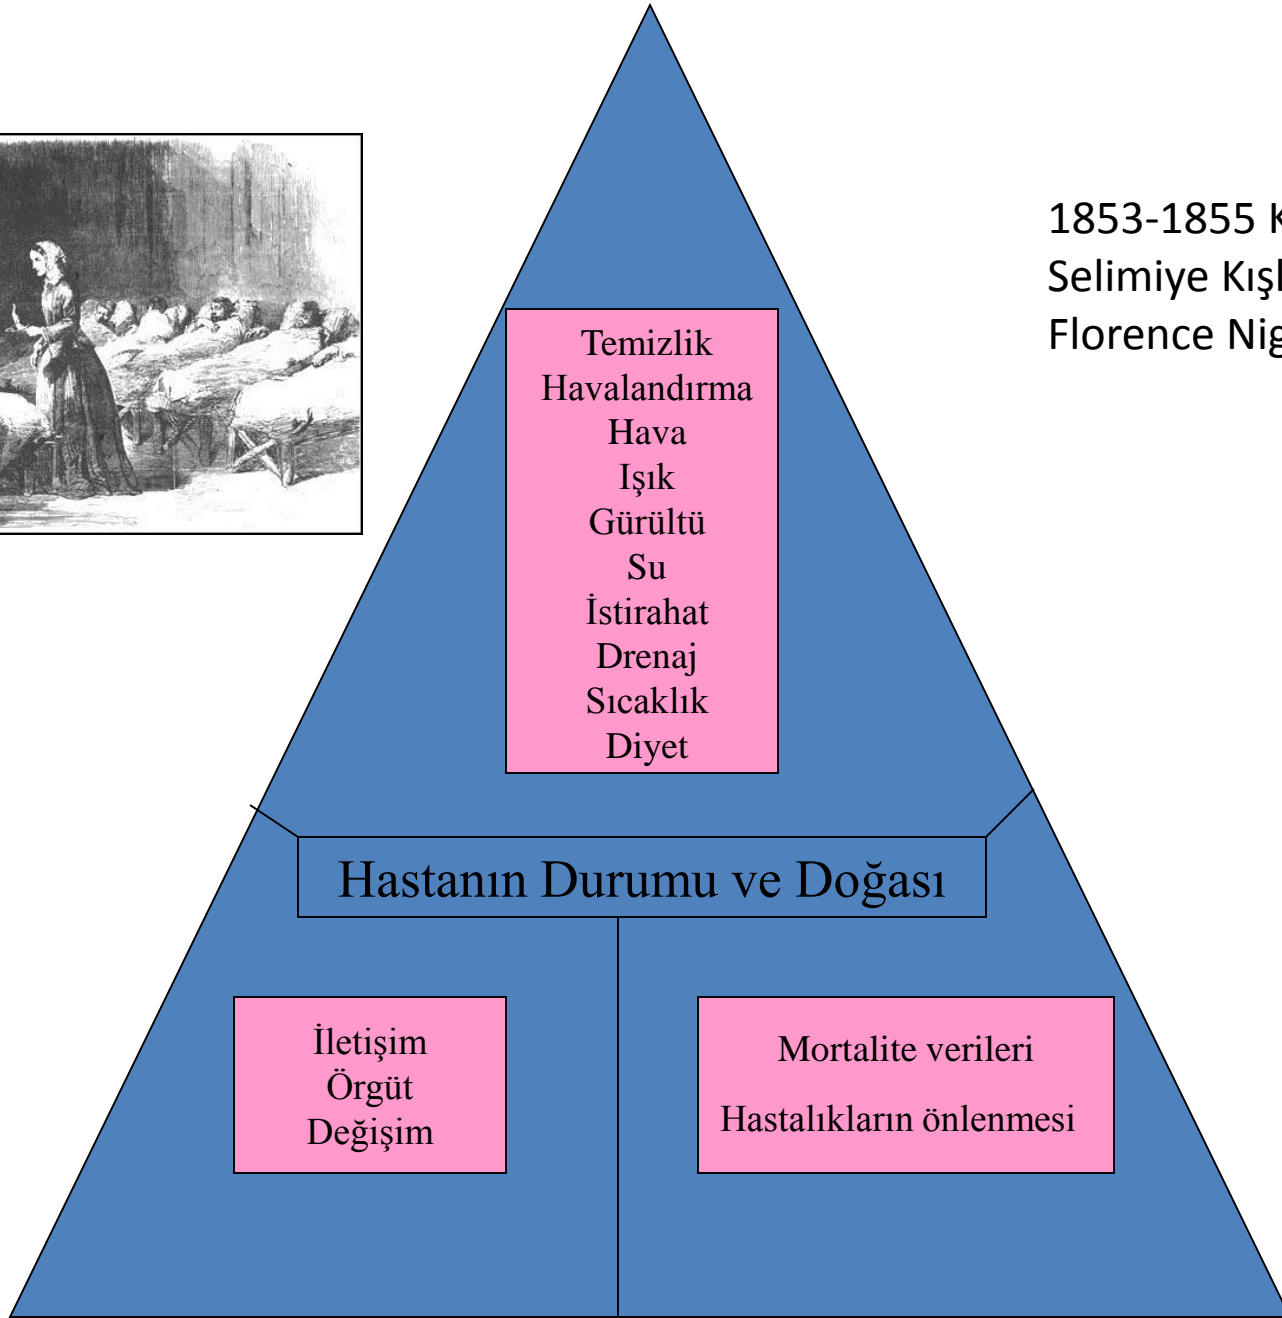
1853-1855 K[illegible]
Selimiye Kışl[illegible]
Florence Nig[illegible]

Temizlik
Havalandırma
Hava
Işık
Gürültü
Su
İstirahat
Drenaj
Sıcaklık
Diyet

Hastanın Durumu ve Doğası

İletişim
Örgüt
Değişim

Mortalite verileri

Hastalıkların önlenmesi